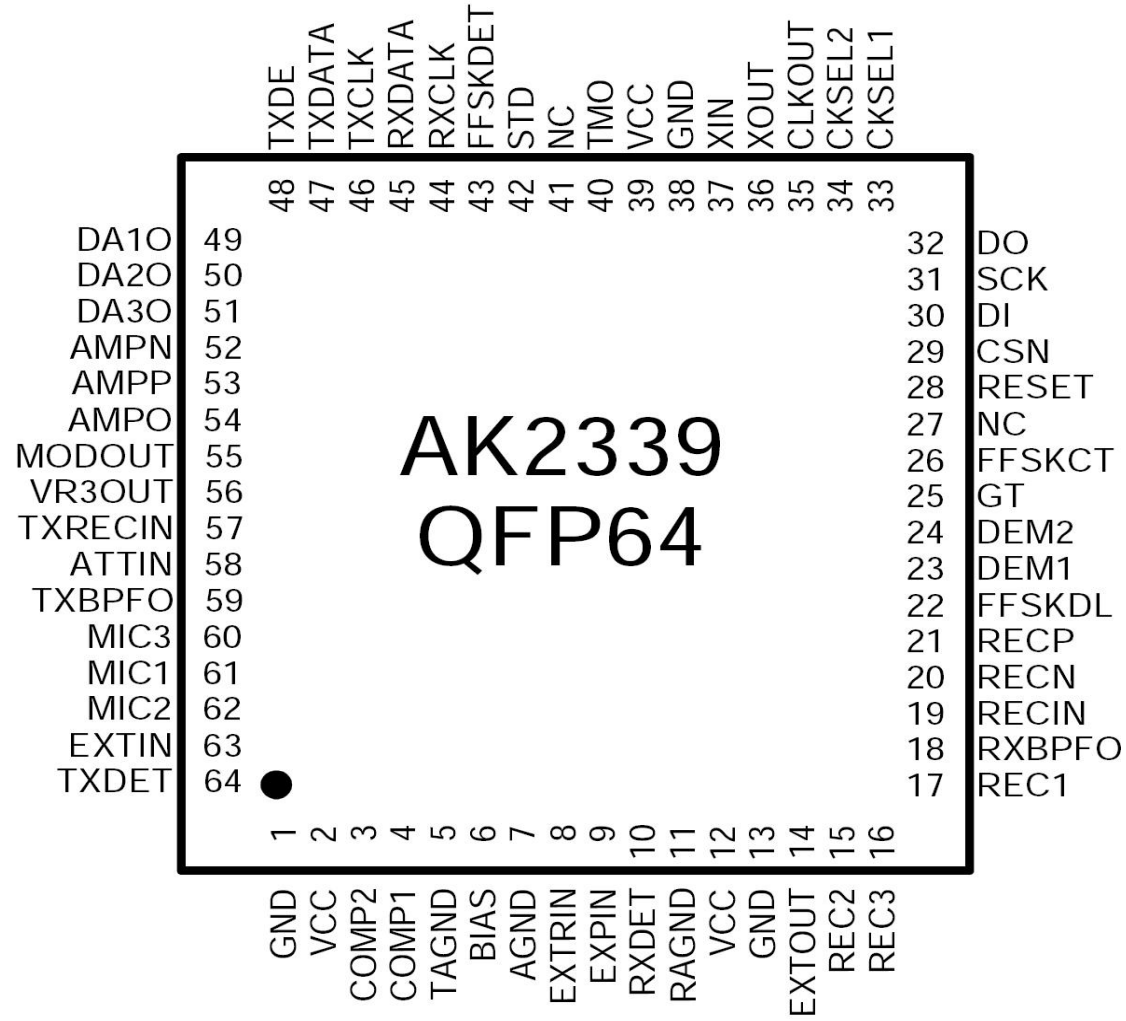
TXDE TXDATA TXCLK RXDATA RXCLK FFSKDET STD NC TMO VCC GND XIN XOUT CLKOUT CKSEL2 CKSEL1

48 47 46 45 44 43 42 41 40 39 38 37 36 35 34 33

DA1O 49
DA2O 50
DA3O 51
AMPN 52
AMPP 53
AMPO 54
MODOUT 55
VR3OUT 56
TXRECIN 57
ATTIN 58
TXBPFO 59
MIC3 60
MIC1 61
MIC2 62
EXTIN 63
TXDET 64

AK2339
QFP64

32 DO
31 SCK
30 DI
29 CSN
28 RESET
27 NC
26 FFSKCT
25 GT
24 DEM2
23 DEM1
22 FFSKDL
21 RECP
20 RECN
19 RECIN
18 RXBPFO
17 REC1

1 2 3 4 5 6 7 8 9 10 11 12 13 14 15 16

GND VCC COMP2 COMP1 TAGND BIAS AGND EXTRIN EXPIN RXDET RAGND VCC GND EXTOUT REC2 REC3